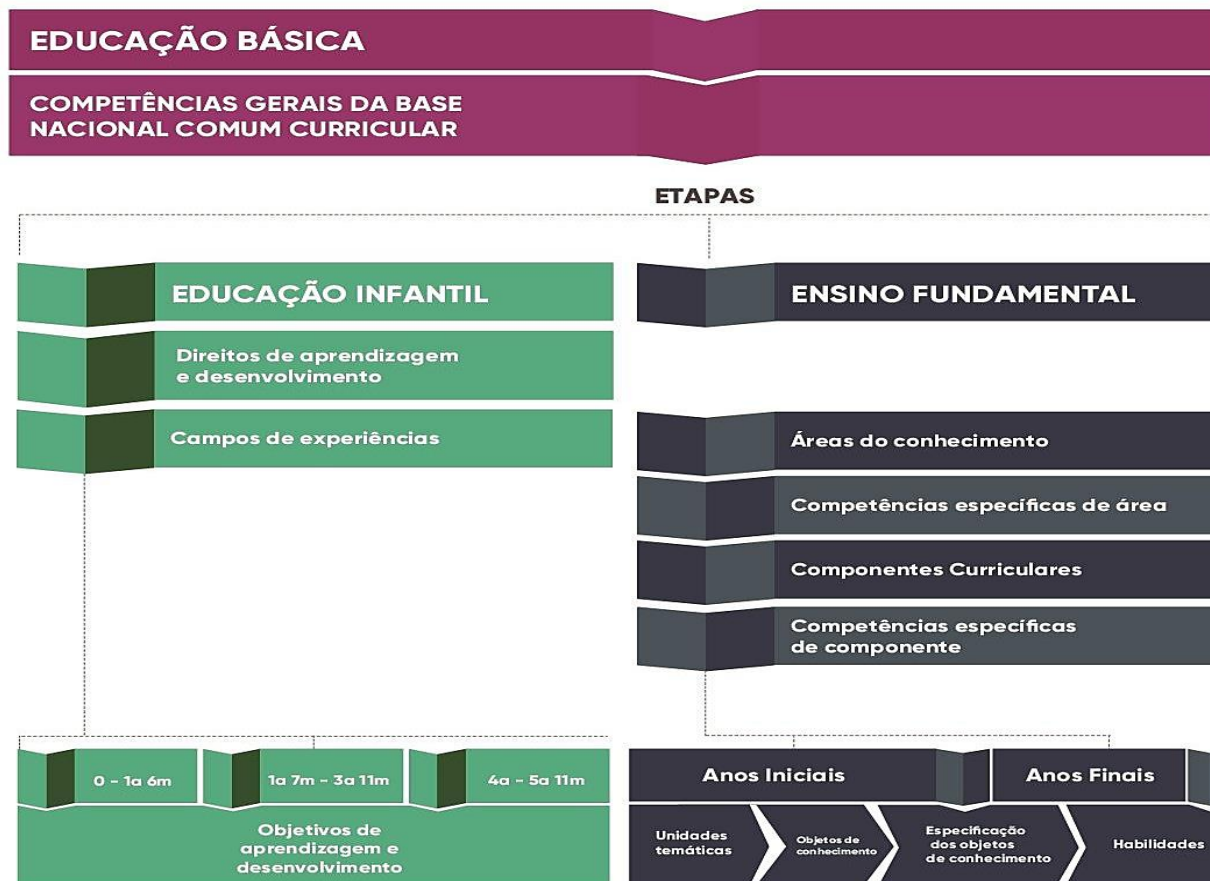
EDUCAÇÃO BÁSICA

COMPETÊNCIAS GERAIS DA BASE NACIONAL COMUM CURRICULAR

ETAPAS

EDUCAÇÃO INFANTIL

Direitos de aprendizagem e desenvolvimento

Campos de experiências

ENSINO FUNDAMENTAL

Áreas do conhecimento

Competências específicas de área

Componentes Curriculares

Competências específicas de componente

0 - 1a 6m

1a 7m - 3a 11m

4a - 5a 11m

Objetivos de aprendizagem e desenvolvimento

Anos Iniciais

Anos Finais

Unidades temáticas

Objetos de conhecimento

Especificação dos objetos de conhecimento

Habilidades